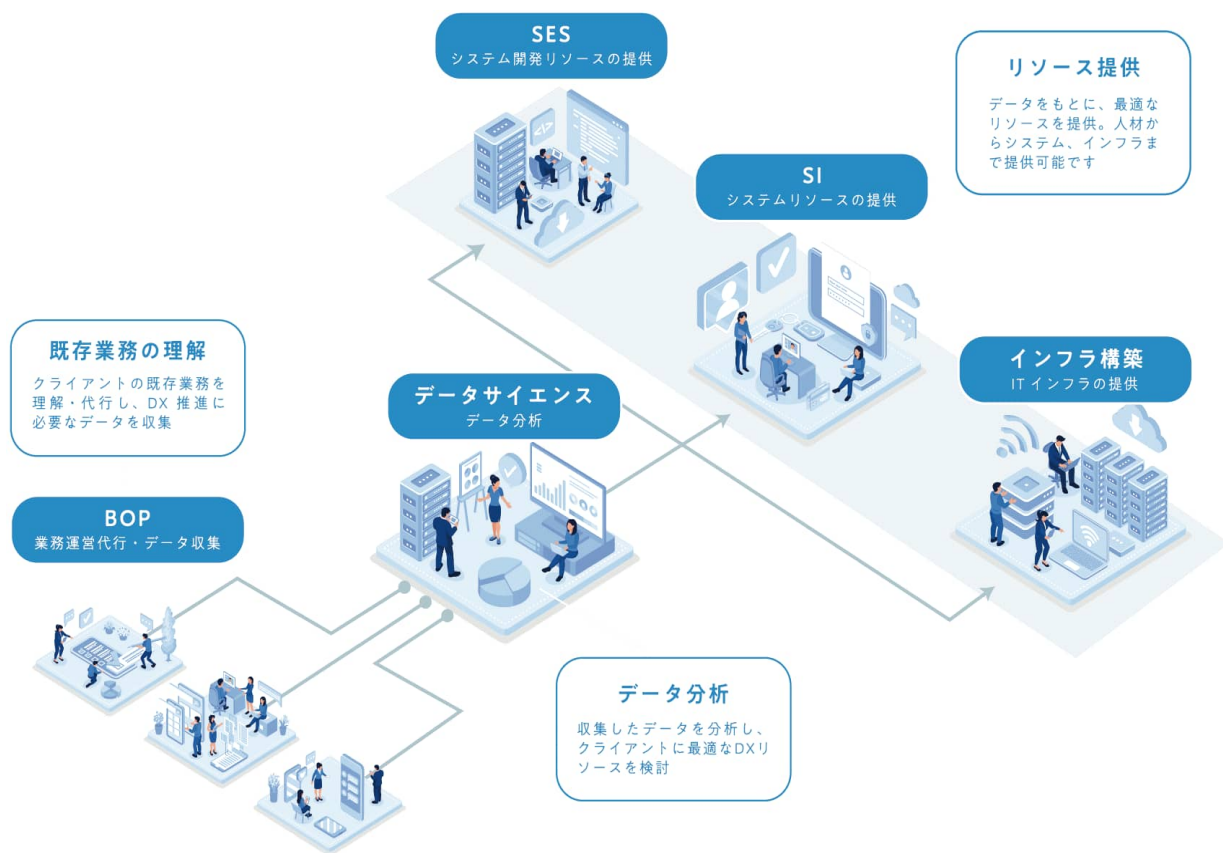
SES
システム開発リソースの提供

リソース提供

データをもとに、最適なリソースを提供。人材からシステム、インフラまで提供可能です

SI
システムリソースの提供

既存業務の理解

クライアントの既存業務を理解・代行し、DX 推進に必要なデータを収集

データサイエンス
データ分析

インフラ構築
IT インフラの提供

BOP
業務運営代行・データ収集

データ分析

収集したデータを分析し、クライアントに最適なDXリソースを検討